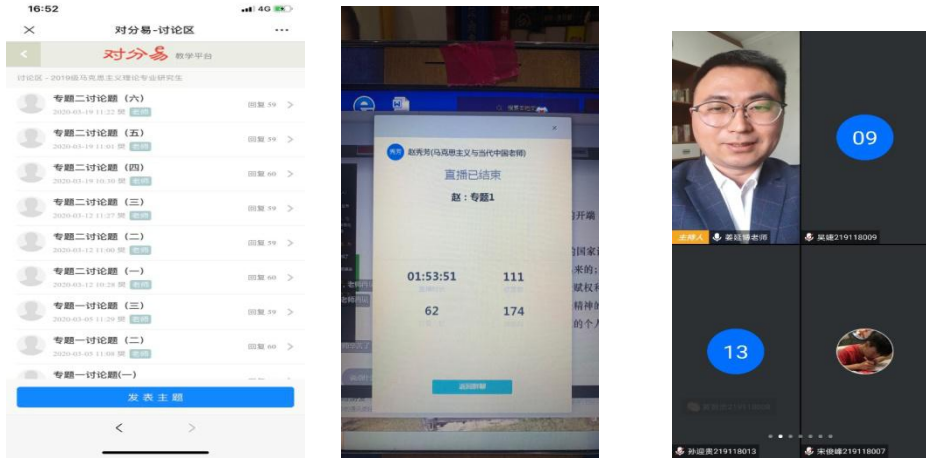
16:52
4G
×
对分易-讨论区
···
<
对分易 教学平台
讨论区 - 2019级马克思主义理论专业研究生
专题二讨论题（六）
2020-03-19 11:22 赞 老师
回复 39 >
专题二讨论题（五）
2020-03-19 11:01 赞 老师
回复 39 >
专题二讨论题（四）
2020-03-19 10:30 赞 老师
回复 60 >
专题二讨论题（三）
2020-03-12 11:37 赞 老师
回复 39 >
专题二讨论题（二）
2020-03-12 11:00 赞 老师
回复 39 >
专题二讨论题（一）
2020-03-12 10:28 赞 老师
回复 60 >
专题一讨论题（三）
2020-03-05 11:29 赞 老师
回复 39 >
专题一讨论题（二）
2020-03-05 11:08 赞 老师
回复 60 >
专题一讨论题(一)
发 表 主 题
<
>

赵秀芳(马克思主义与当代中国老师)
直播已结束
赵：专题1
01:53:51
111
62
174
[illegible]

09
13
主持人
姜廷博老师
吴婕219118009
孙迎美219118013
宋俊峰219118007